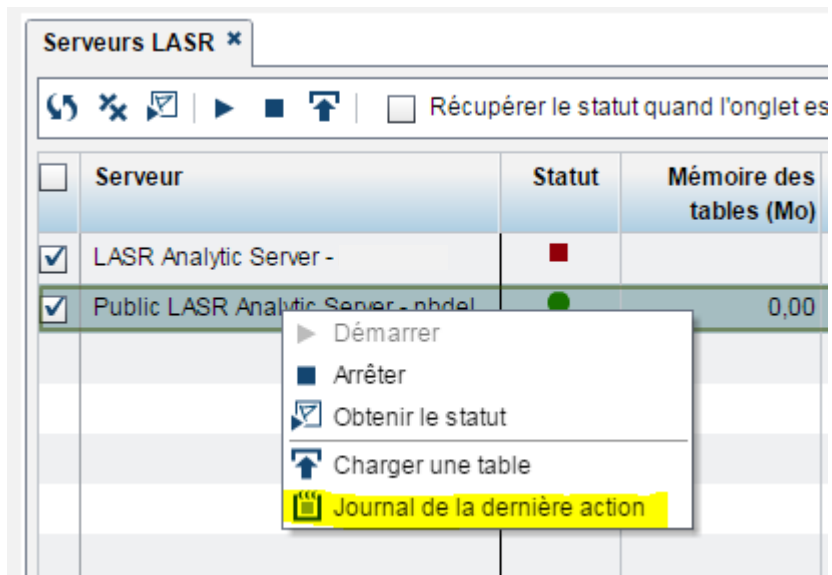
Serveurs LASR ×

Récupérer le statut quand l'onglet es

| | Serveur | Statut | Mémoire des tables (Mo) |
|---|---|---|---|
| ☑ | LASR Analytic Server - | | |
| ☑ | Public LASR Analytic Server - nbdel | | 0,00 |

Démarrer
Arrêter
Obtenir le statut
Charger une table
Journal de la dernière action